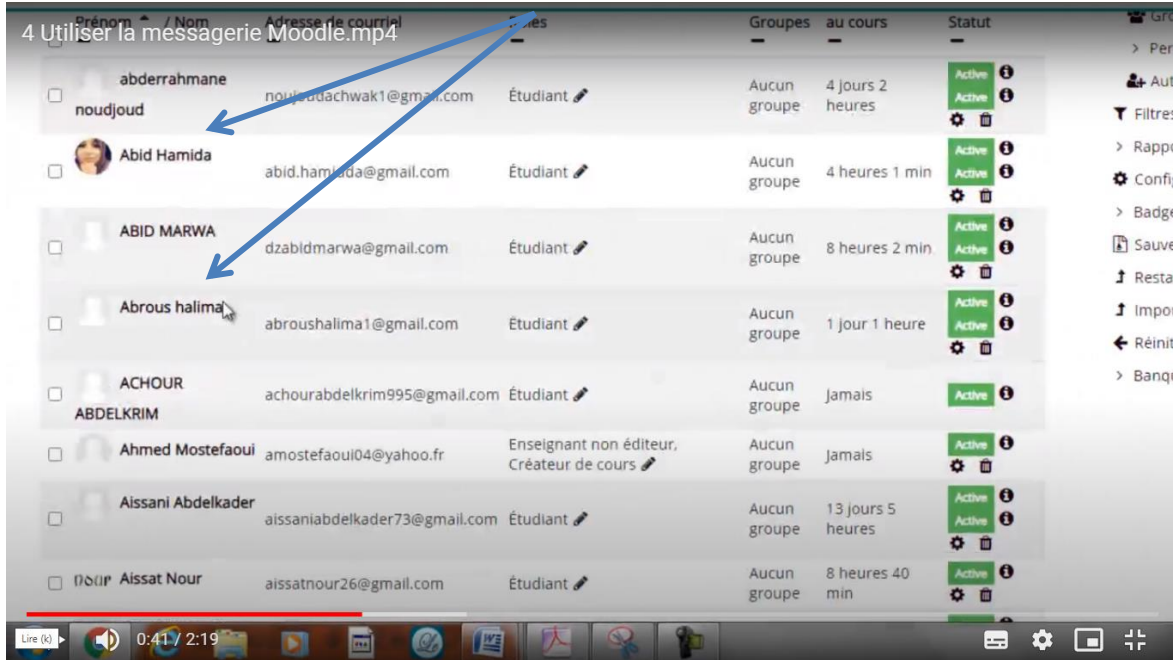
4 Utiliser la messagerie Moodle.mp4

| Prénom / Nom | Adresse de courriel | Rôles | Groupes | au cours | Statut |
|---|---|---|---|---|---|
| abderrahmane noudjoud | noudjoudachwak1@gmail.com | Étudiant | Aucun groupe | 4 jours 2 heures | Active Active |
| Abid Hamida | abid.hamida@gmail.com | Étudiant | Aucun groupe | 4 heures 1 min | Active Active |
| ABID MARWA | dzabidmarwa@gmail.com | Étudiant | Aucun groupe | 8 heures 2 min | Active Active |
| Abrous halima | abroushalima1@gmail.com | Étudiant | Aucun groupe | 1 jour 1 heure | Active Active |
| ACHOUR ABDELKRIM | achourabdelkrim995@gmail.com | Étudiant | Aucun groupe | Jamais | Active |
| Ahmed Mostefaoui | amostefaoui04@yahoo.fr | Enseignant non éditeur, Créateur de cours | Aucun groupe | Jamais | Active |
| Aissani Abdelkader | aissaniabdelkader73@gmail.com | Étudiant | Aucun groupe | 13 jours 5 heures | Active Active |
| Nour Aissat Nour | aissatnour26@gmail.com | Étudiant | Aucun groupe | 8 heures 40 min | Active |

Gro
Per
Aut
Filtres
Rappo
Confi
Badge
Sauve
Resta
Impor
Réinit
Banqu

Lire (k)
0:41 / 2:19